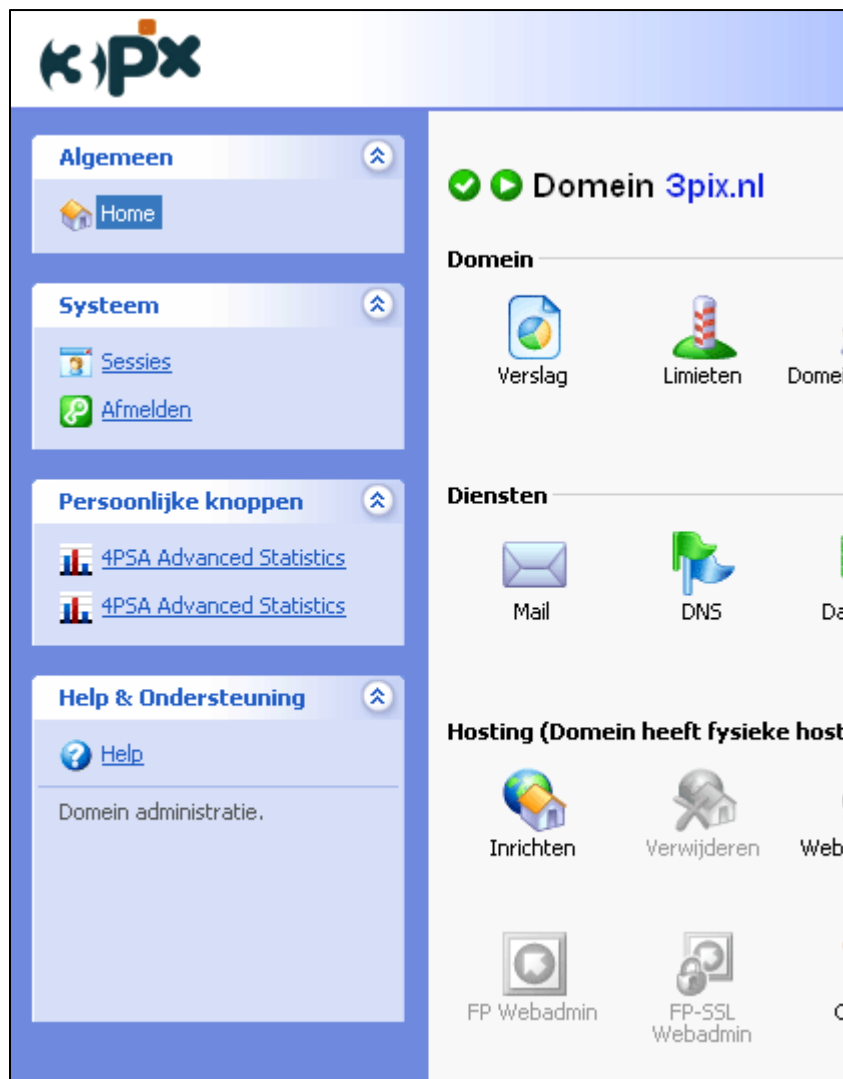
3pix

Algemeen

Home

Systeem

Sessies

Afmelden

Persoonlijke knoppen

4PSA Advanced Statistics

4PSA Advanced Statistics

Help & Ondersteuning

Help

Domein administratie.

Domein 3pix.nl

Domein

Verslag

Limieten

Domei

Diensten

Mail

DNS

Da

Hosting (Domein heeft fysieke host

Inrichten

Verwijderen

Web

FP Webadmin

FP-SSL Webadmin

C